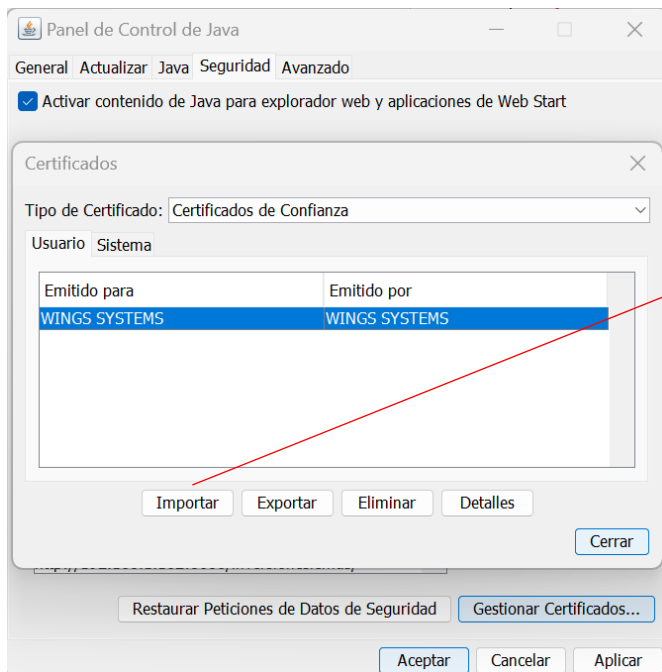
Panel de Control de Java

General Actualizar Java Seguridad Avanzado

Activar contenido de Java para explorador web y aplicaciones de Web Start

Certificados

Tipo de Certificado: Certificados de Confianza

Usuario Sistema

| Emitido para | Emitido por |
|---|---|
| WINGS SYSTEMS | WINGS SYSTEMS |

Importar Exportar Eliminar Detalles

Cerrar

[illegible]

Restaurar Peticiones de Datos de Seguridad Gestionar Certificados...

Aceptar Cancelar Aplicar